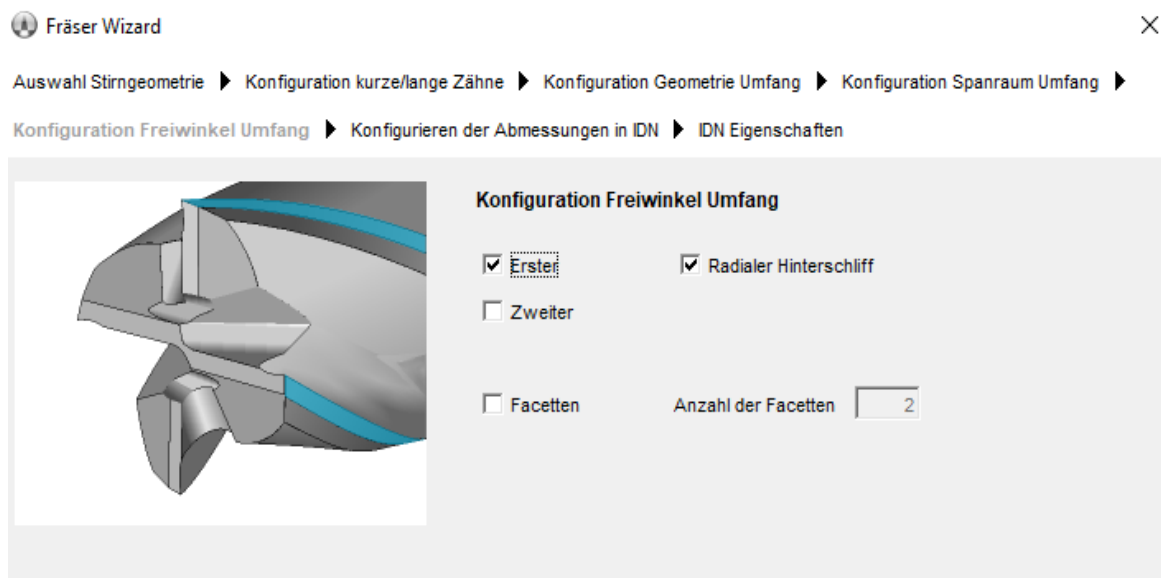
Fräser Wizard

×

Auswahl Stirngeometrie ▶ Konfiguration kurze/lange Zähne ▶ Konfiguration Geometrie Umfang ▶ Konfiguration Spanraum Umfang ▶ Konfiguration Freiwinkel Umfang ▶ Konfigurieren der Abmessungen in IDN ▶ IDN Eigenschaften

Konfiguration Freiwinkel Umfang

☑ Erster

☑ Radialer Hinterschliff

☐ Zweiter

☐ Facetten

Anzahl der Facetten 2